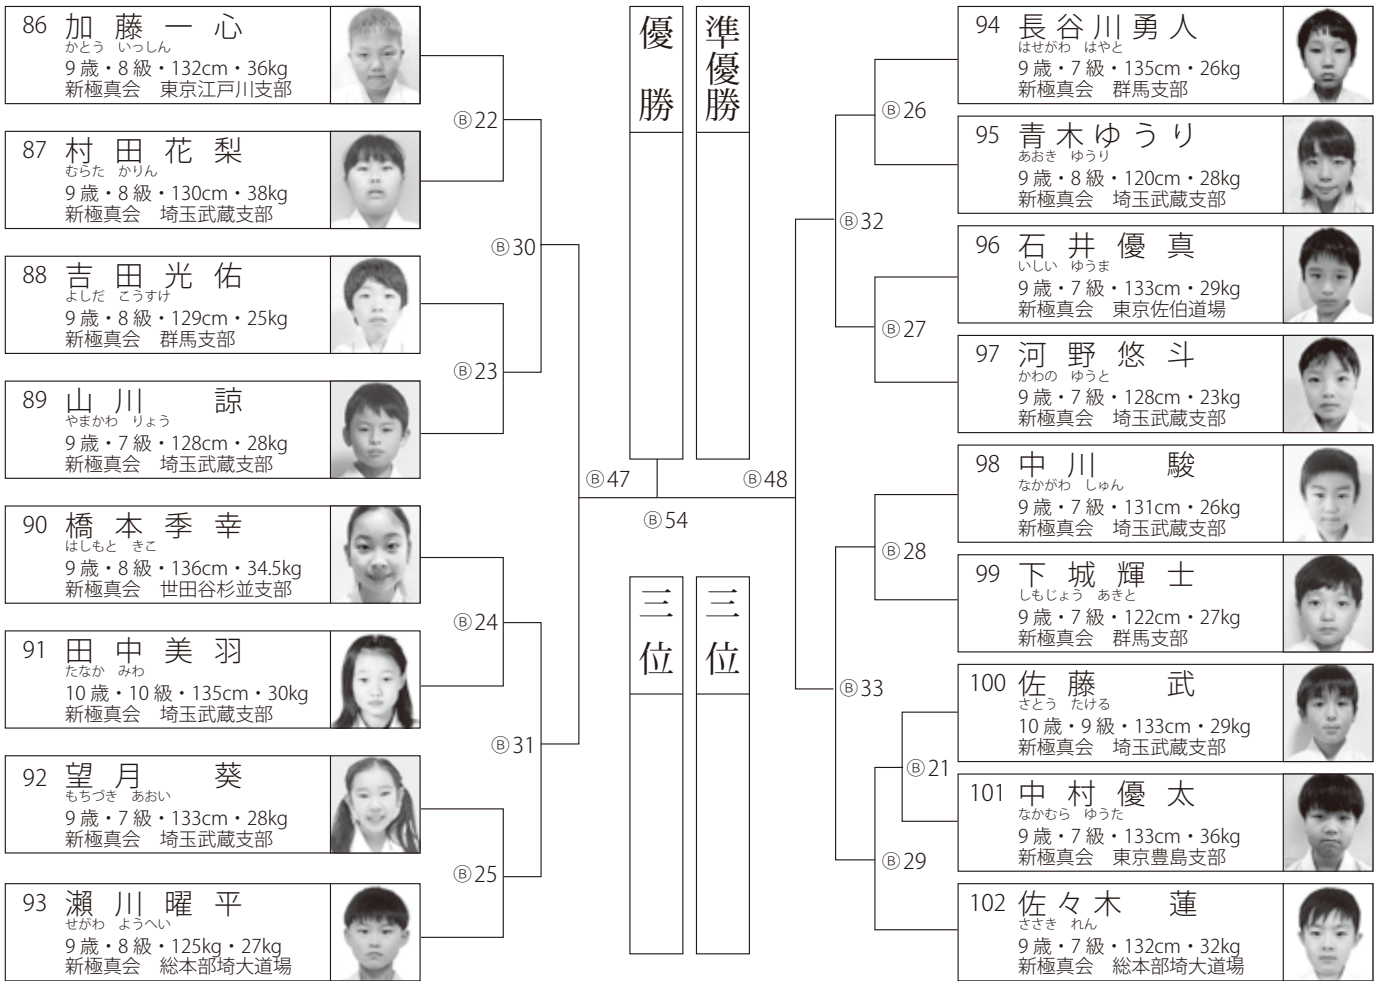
86 加藤一心
かとう いっしん
9歳・8級・132cm・36kg
新極真会 東京江戸川支部

87 村田花梨
むらた かりん
9歳・8級・130cm・38kg
新極真会 埼玉武蔵支部

88 吉田光佑
よしだ こうすけ
9歳・8級・129cm・25kg
新極真会 群馬支部

89 山川 諒
やまかわ りょう
9歳・7級・128cm・28kg
新極真会 埼玉武蔵支部

90 橋本季幸
はしもと きこ
9歳・8級・136cm・34.5kg
新極真会 世田谷杉並支部

91 田中美羽
たなか みわ
10歳・10級・135cm・30kg
新極真会 埼玉武蔵支部

92 望月 葵
もちづき あおい
9歳・7級・133cm・28kg
新極真会 埼玉武蔵支部

93 瀬川曜平
せがわ ようへい
9歳・8級・125kg・27kg
新極真会 総本部埼大道場

Ⓑ22
Ⓑ30
Ⓑ23
Ⓑ24
Ⓑ31
Ⓑ25
Ⓑ47

優勝

準優勝

Ⓑ54
Ⓑ48

三位

三位

94 長谷川勇人
はせがわ はやと
9歳・7級・135cm・26kg
新極真会 群馬支部

95 青木ゆうり
あおき ゆうり
9歳・8級・120cm・28kg
新極真会 埼玉武蔵支部

96 石井優真
いしい ゆうま
9歳・7級・133cm・29kg
新極真会 東京佐伯道場

97 河野悠斗
かわの ゆうと
9歳・7級・128cm・23kg
新極真会 埼玉武蔵支部

98 中川 駿
なかがわ しゅん
9歳・7級・131cm・26kg
新極真会 埼玉武蔵支部

99 下城輝士
しもじょう あきと
9歳・7級・122cm・27kg
新極真会 群馬支部

100 佐藤 武
さとう たける
10歳・9級・133cm・29kg
新極真会 埼玉武蔵支部

101 中村優太
なかむら ゆうた
9歳・7級・133cm・36kg
新極真会 東京豊島支部

102 佐々木 蓮
ささき れん
9歳・7級・132cm・32kg
新極真会 総本部埼大道場

Ⓑ26
Ⓑ32
Ⓑ27
Ⓑ28
Ⓑ33
Ⓑ21
Ⓑ29